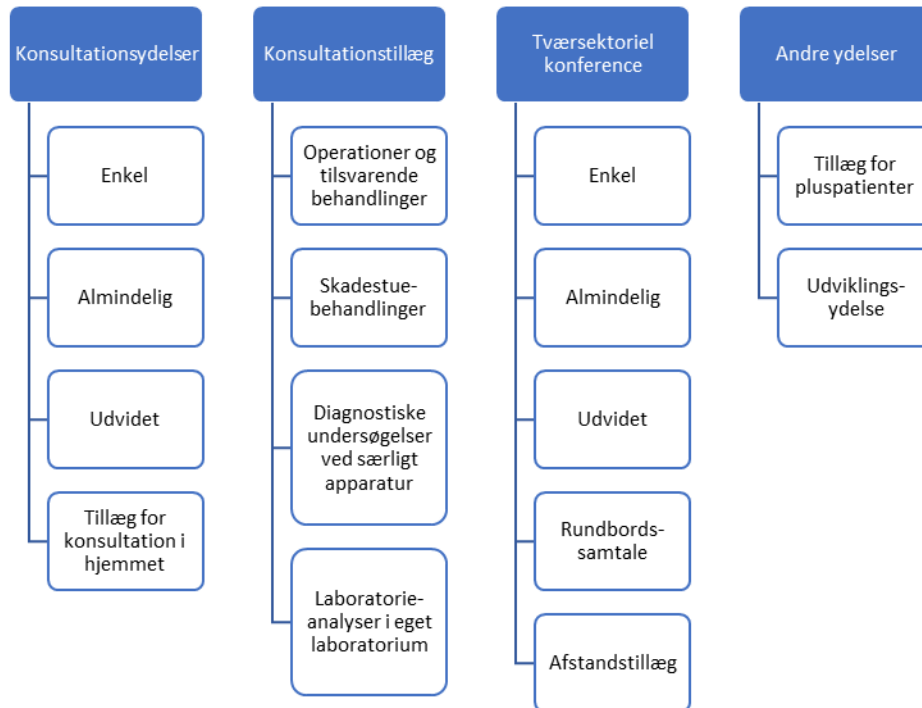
Konsultationsydelser

Enkel

Almindelig

Udvidet

Tillæg for konsultation i hjemmet

Konsultationstillæg

Operationer og tilsvarende behandlinger

Skadestue-behandlinger

Diagnostiske undersøgelser ved særligt apparatur

Laboratorie-analyser i eget laboratorium

Tværsektoriel konference

Enkel

Almindelig

Udvidet

Rundbords-samtale

Afstandstillæg

Andre ydelser

Tillæg for pluspatienter

Udviklings-ydelse